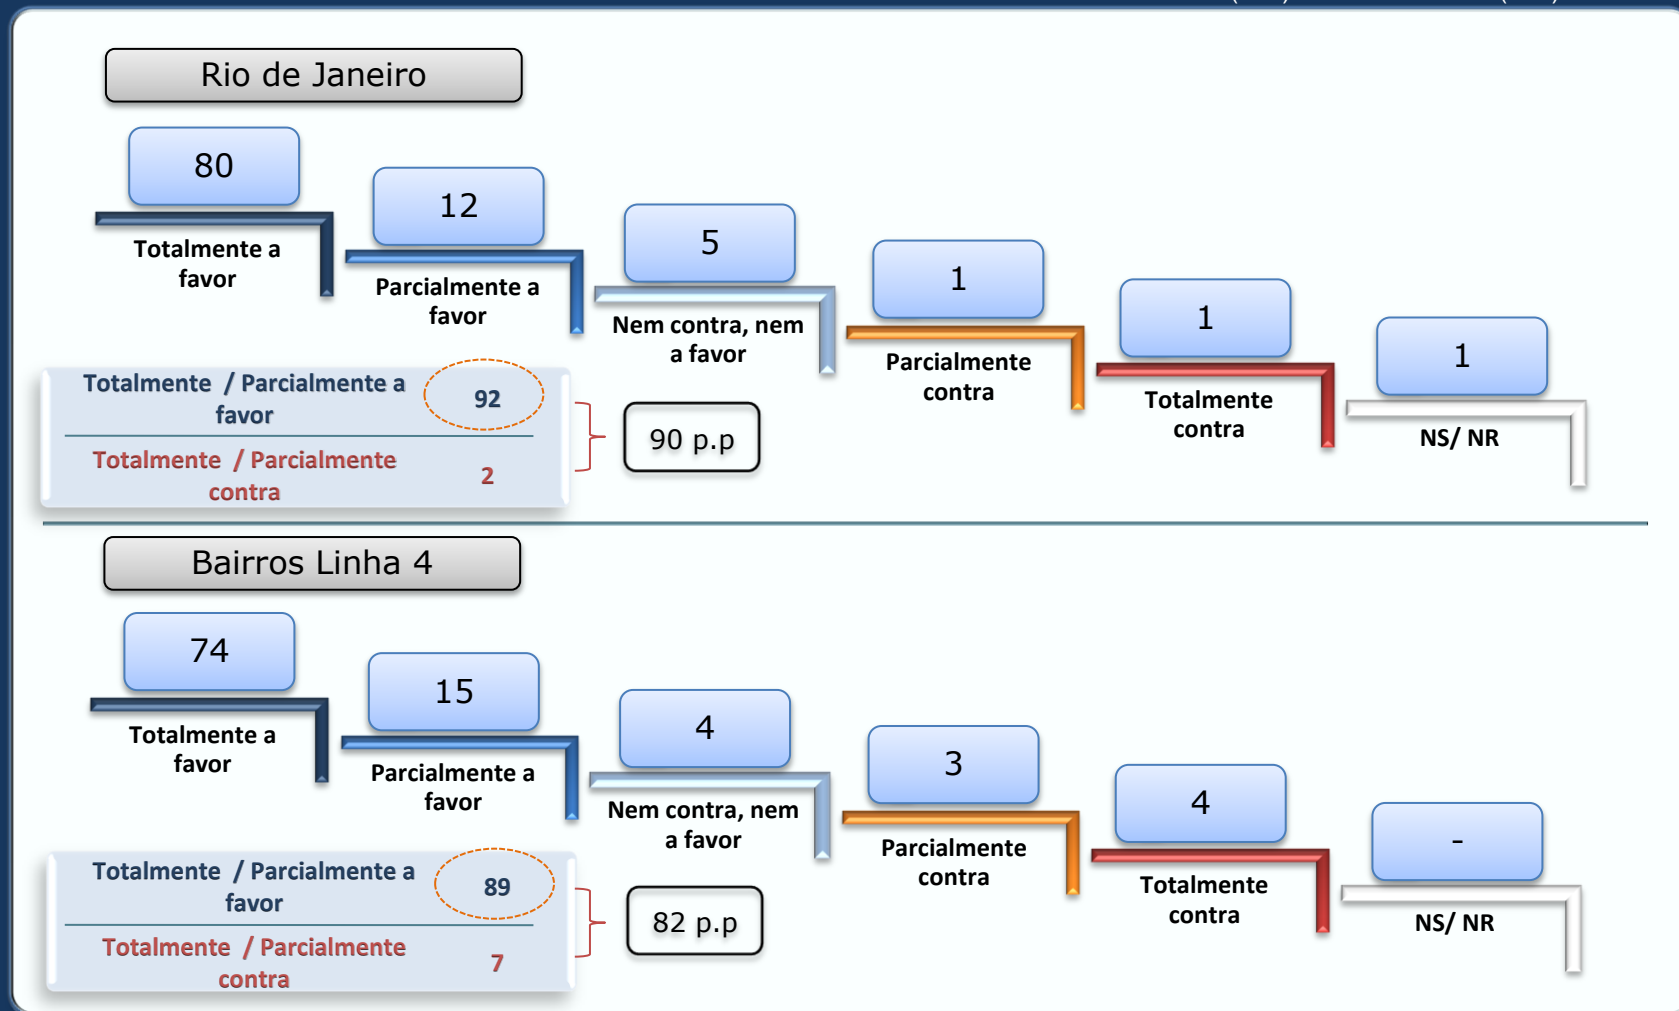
Rio de Janeiro

80
Totalmente a favor

12
Parcialmente a favor

5
Nem contra, nem a favor

1
Parcialmente contra

1
Totalmente contra

1
NS/ NR

Totalmente / Parcialmente a favor 92
Totalmente / Parcialmente contra 2

90 p.p

Bairros Linha 4

74
Totalmente a favor

15
Parcialmente a favor

4
Nem contra, nem a favor

3
Parcialmente contra

4
Totalmente contra

-
NS/ NR

Totalmente / Parcialmente a favor 89
Totalmente / Parcialmente contra 7

82 p.p